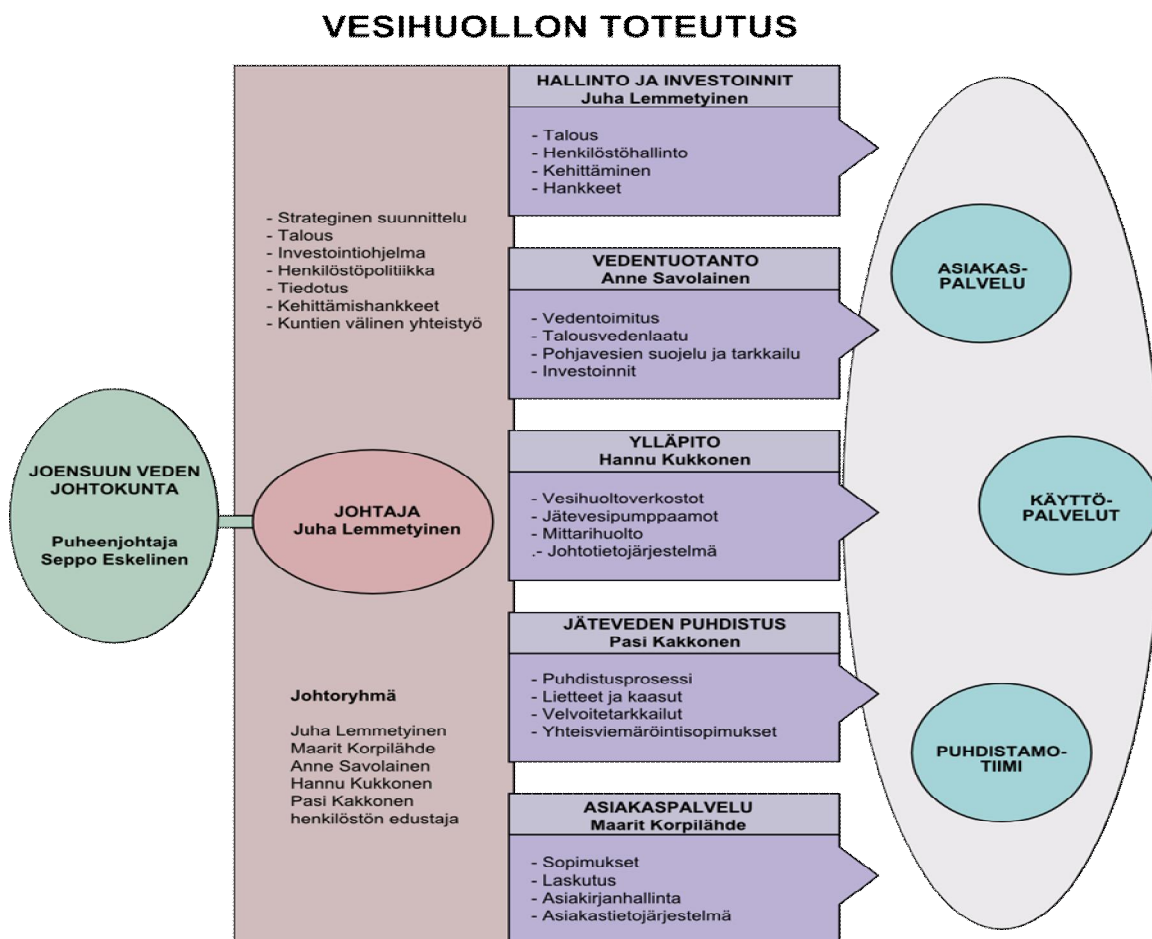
VESIHUOLLON TOTEUTUS

JOENSUUN VEDEN JOHTOKUNTA

Puheenjohtaja Seppo Eskelinen

- Strateginen suunnittelu
- Talous
- Investointiohjelma
- Henkilöstöpolitiikka
- Tiedotus
- Kehittämishankkeet
- Kuntien välinen yhteistyö

JOHTAJA
Juha Lemmetyinen

Johtoryhmä

Juha Lemmetyinen
Maarit Korpilähde
Anne Savolainen
Hannu Kukkonen
Pasi Kakkonen
henkilöstön edustaja

HALLINTO JA INVESTOINNIT
Juha Lemmetyinen

- Talous
- Henkilöstöhallinto
- Kehittäminen
- Hankkeet

VEDENTUOTANTO
Anne Savolainen

- Vedentoimitus
- Talousvedenlaatu
- Pohjavesien suojelu ja tarkkailu
- Investoinnit

YLLÄPITO
Hannu Kukkonen

- Vesihuoltoverkostot
- Jätevesipumppaamot
- Mittarihuolto
.- Johtotietojärjestelmä

JÄTEVEDEN PUHDISTUS
Pasi Kakkonen

- Puhdistusprosessi
- Lietteet ja kaasut
- Velvoitetarkkailut
- Yhteisviemäröintisopimukset

ASIAKASPALVELU
Maarit Korpilähde

- Sopimukset
- Laskutus
- Asiakirjanhallinta
- Asiakastietojärjestelmä

ASIAKAS-
PALVELU

KÄYTTÖ-
PALVELUT

PUHDISTAMO-
TIIMI